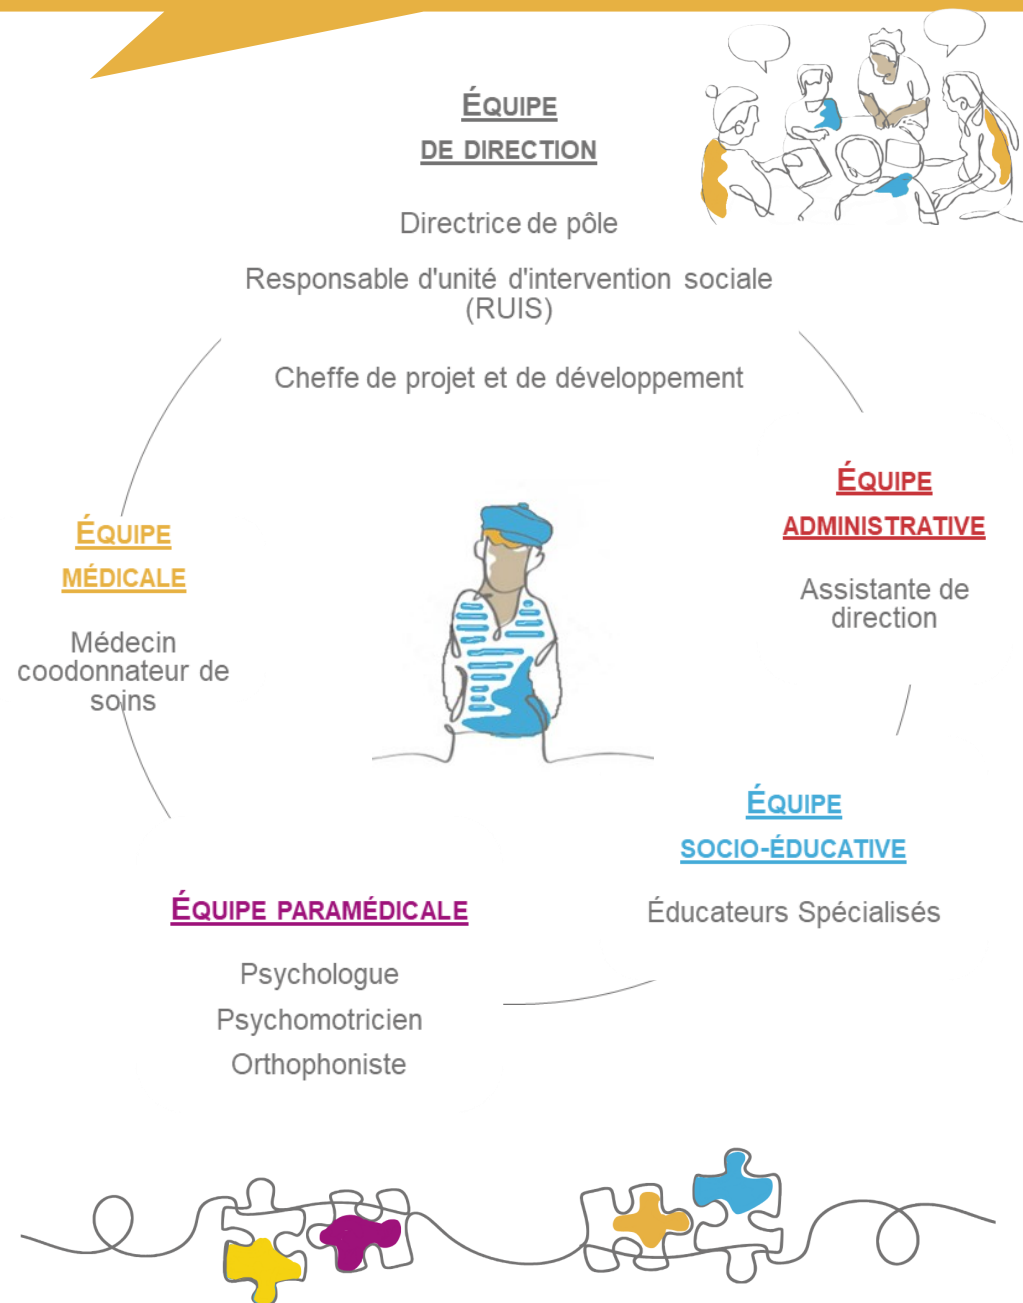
ÉQUIPE DE DIRECTION

Directrice de pôle

Responsable d'unité d'intervention sociale (RUIS)

Cheffe de projet et de développement

ÉQUIPE ADMINISTRATIVE

Assistante de direction

ÉQUIPE MÉDICALE

Médecin coodonnateur de soins

ÉQUIPE SOCIO-ÉDUCATIVE

Éducateurs Spécialisés

ÉQUIPE PARAMÉDICALE

Psychologue

Psychomotricien

Orthophoniste